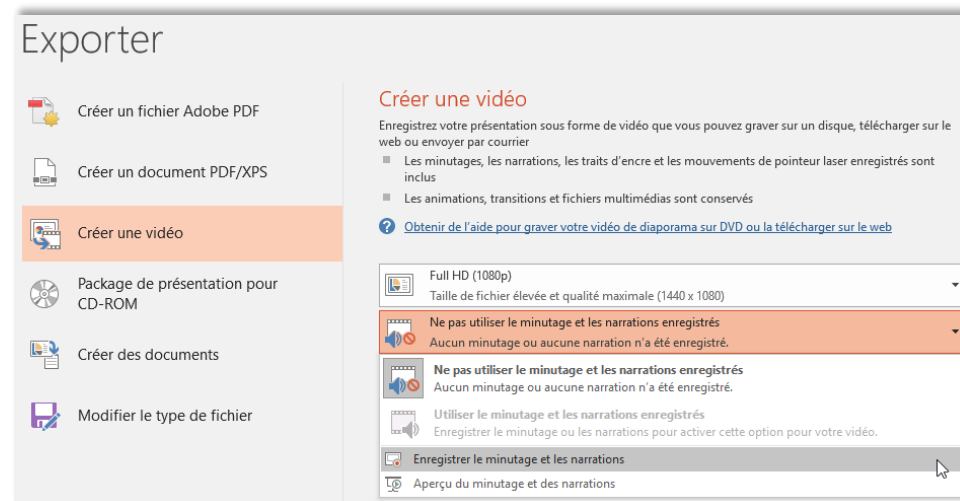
Exporter

Créer un fichier Adobe PDF

Créer un document PDF/XPS

Créer une vidéo

Package de présentation pour CD-ROM

Créer des documents

Modifier le type de fichier

Créer une vidéo

Enregistrez votre présentation sous forme de vidéo que vous pouvez graver sur un disque, télécharger sur le web ou envoyer par courrier

Les minutages, les narrations, les traits d'encre et les mouvements de pointeur laser enregistrés sont inclus

Les animations, transitions et fichiers multimédias sont conservés

Obtenir de l'aide pour graver votre vidéo de diaporama sur DVD ou la télécharger sur le web

Full HD (1080p)
Taille de fichier élevée et qualité maximale (1440 x 1080)

Ne pas utiliser le minutage et les narrations enregistrés
Aucun minutage ou aucune narration n'a été enregistré.

Ne pas utiliser le minutage et les narrations enregistrés
Aucun minutage ou aucune narration n'a été enregistré.

Utiliser le minutage et les narrations enregistrés
Enregistrer le minutage ou les narrations pour activer cette option pour votre vidéo.

Enregistrer le minutage et les narrations

Aperçu du minutage et des narrations